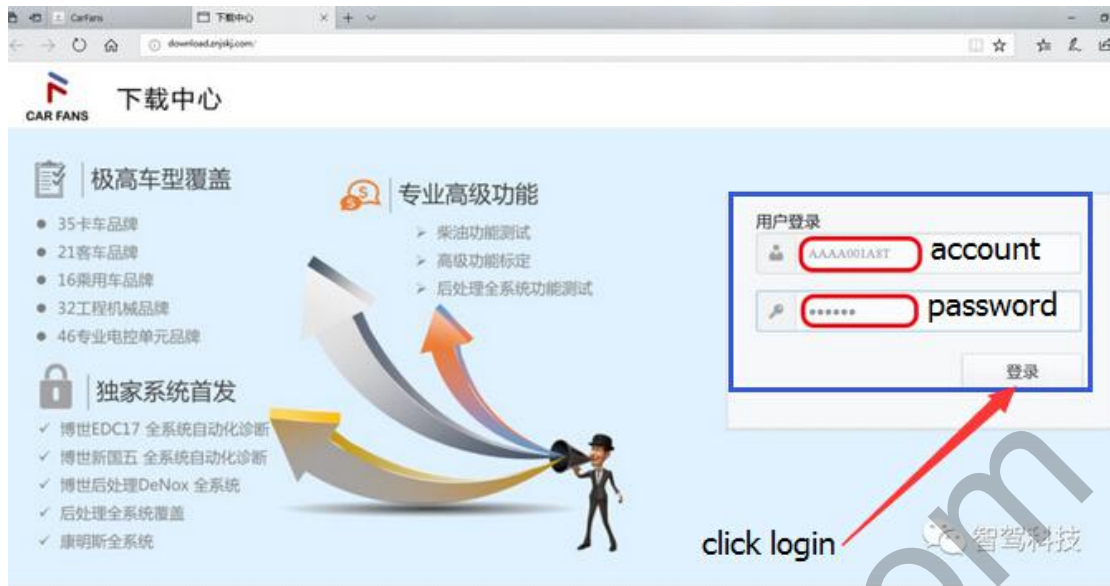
CarFans
下载中心
download.znjskj.com/

CAR FANS
下载中心

极高车型覆盖
● 35卡车品牌
● 21客车品牌
● 16乘用车品牌
● 32工程机械品牌
● 46专业电控单元品牌

专业高级功能
➢ 柴油功能测试
➢ 高级功能标定
➢ 后处理全系统功能测试

独家系统首发
✓ 博世EDC17 全系统自动化诊断
✓ 博世新国五 全系统自动化诊断
✓ 博世后处理DeNox 全系统
✓ 后处理全系统覆盖
✓ 康明斯全系统

用户登录
AAAA001A8T account
•••••• password
登录

click login

智驾科技